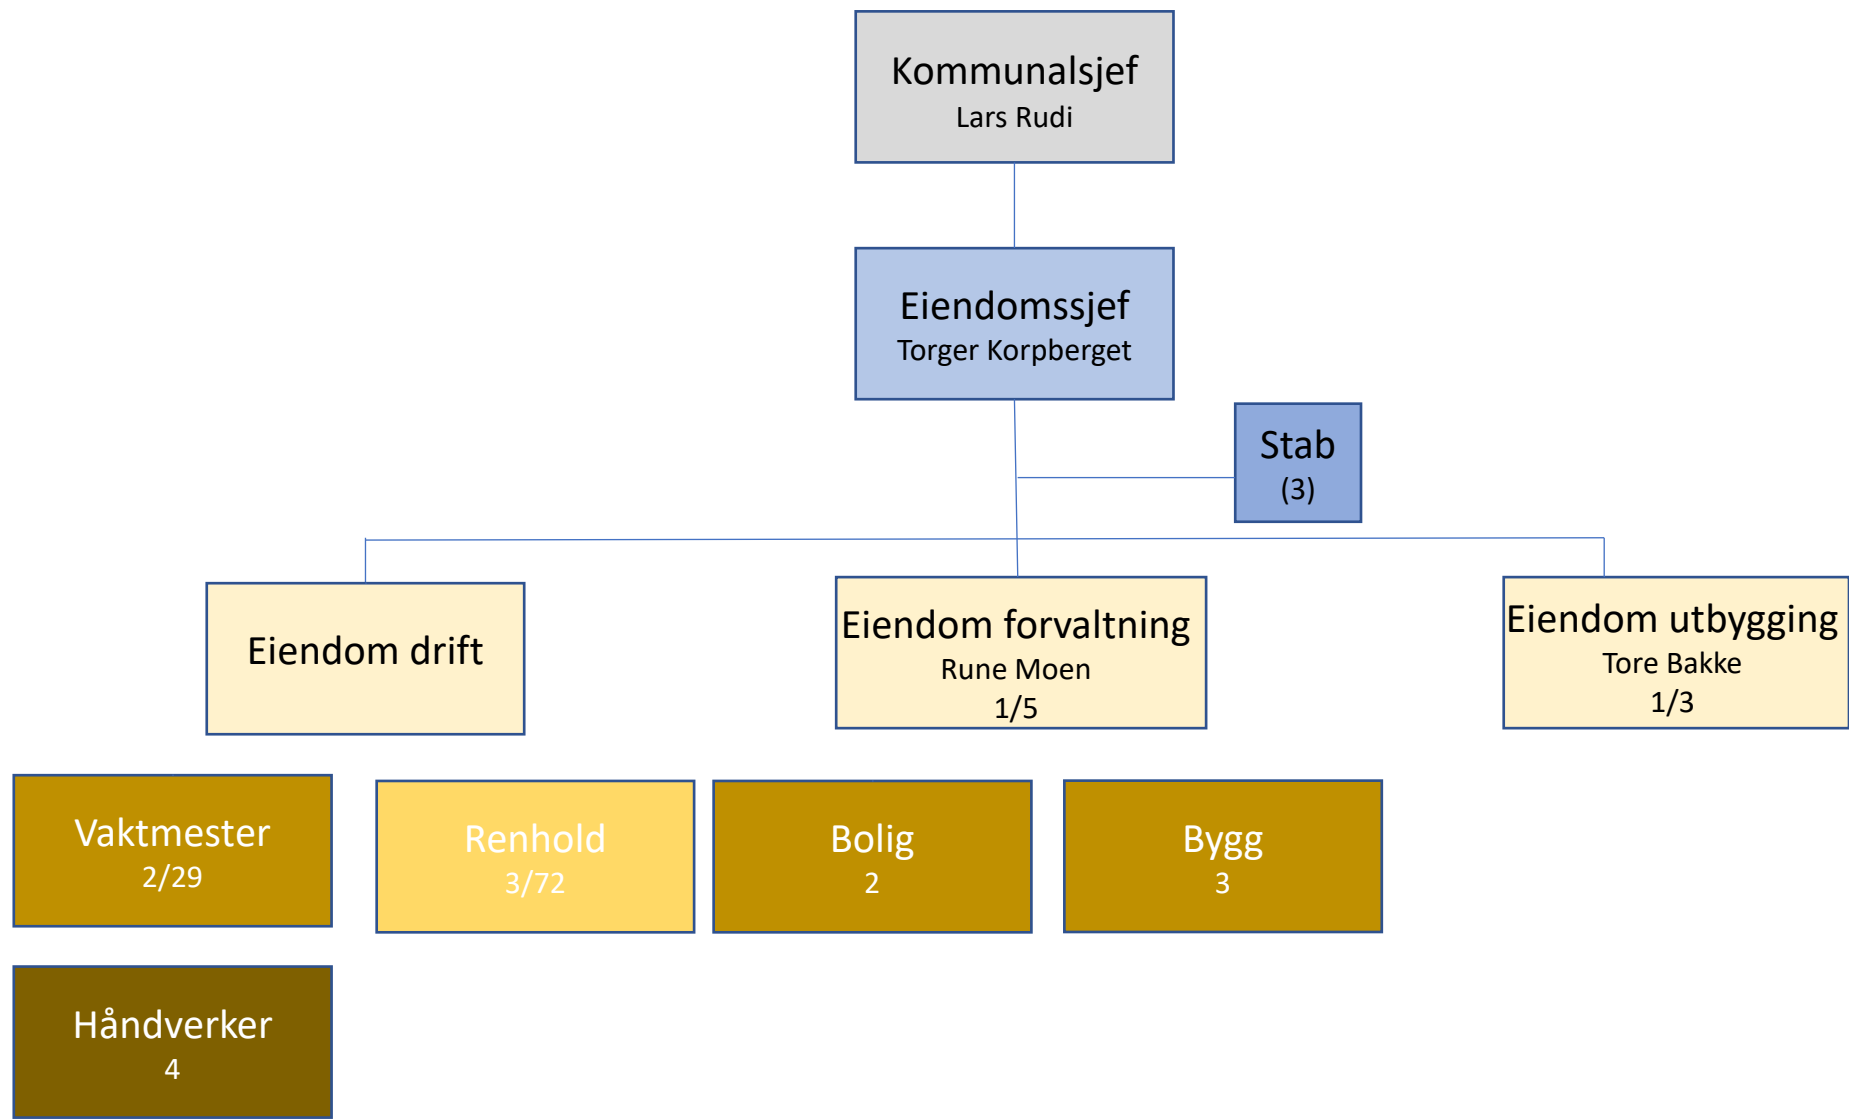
Kommunalsjef
Lars Rudi

Eiendomssjef
Torger Korpberget

Stab
(3)

Eiendom drift

Eiendom forvaltning
Rune Moen
1/5

Eiendom utbygging
Tore Bakke
1/3

Vaktmester
2/29

Renhold
3/72

Bolig
2

Bygg
3

Håndverker
4